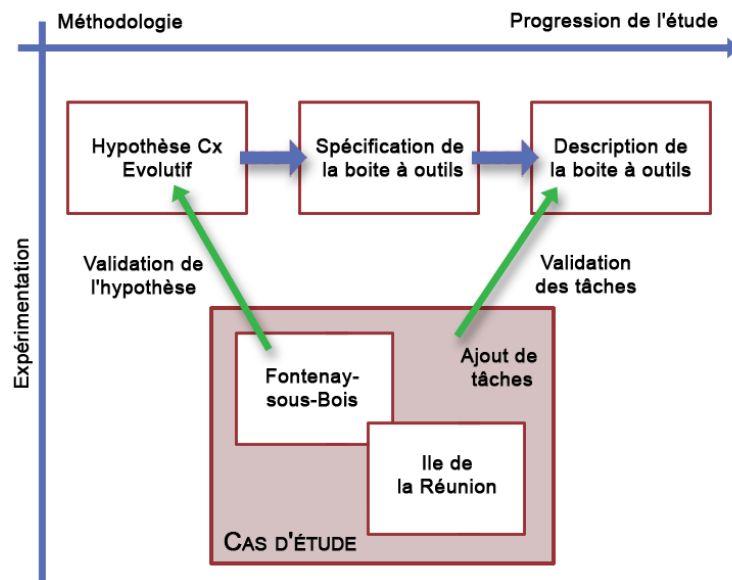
Méthodologie

Progression de l'étude

Expérimentation

Hypothèse Cx Evolutif

Spécification de la boite à outils

Description de la boite à outils

Validation de l'hypothèse

Validation des tâches

Fontenay-sous-Bois

Ajout de tâches

Ile de la Réunion

CAS D'ÉTUDE